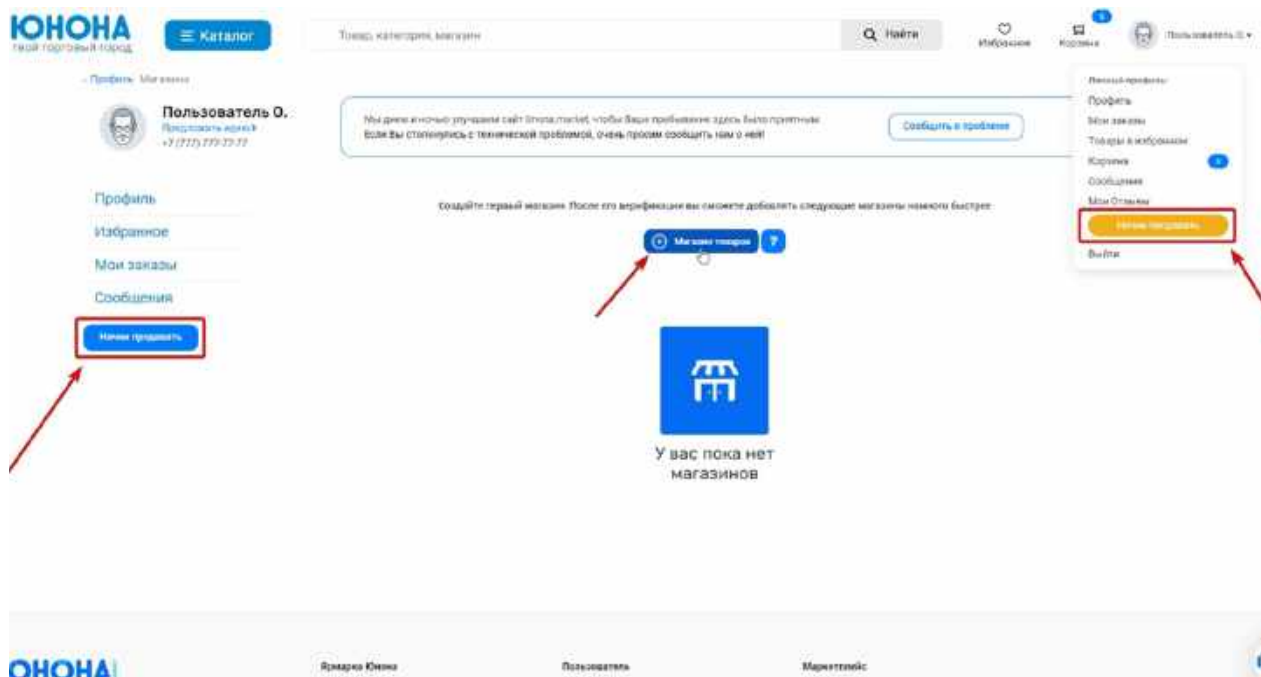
ЮНОНА
твой торговый город

Каталог

Товар, категория, магазин

Найти

Избранное

Корзина

Пользователь О.

Профиль Магазины

Пользователь О.
Продолжить аренду
+7 (777) 777-77-77

Мы днем и ночью улучшаем сайт Iunona.market, чтобы Ваше пребывание здесь было приятным
Если Вы столкнулись с технической проблемой, очень просим сообщить нам о ней!

Сообщить о проблеме

Личный профиль
Профиль
Мои заказы
Товары в избранном
Корзина
Сообщения
Мои Отзывы
Начни продавать
Выйти

Профиль
Избранное
Мои заказы
Сообщения

Начни продавать

Создайте первый магазин. После его верификации вы сможете добавлять следующие магазины намного быстрее

Магазин товаров

?

У вас пока нет магазинов

ЮНОНА

Ярмарка Юнона

Пользователь

Маркетплейс